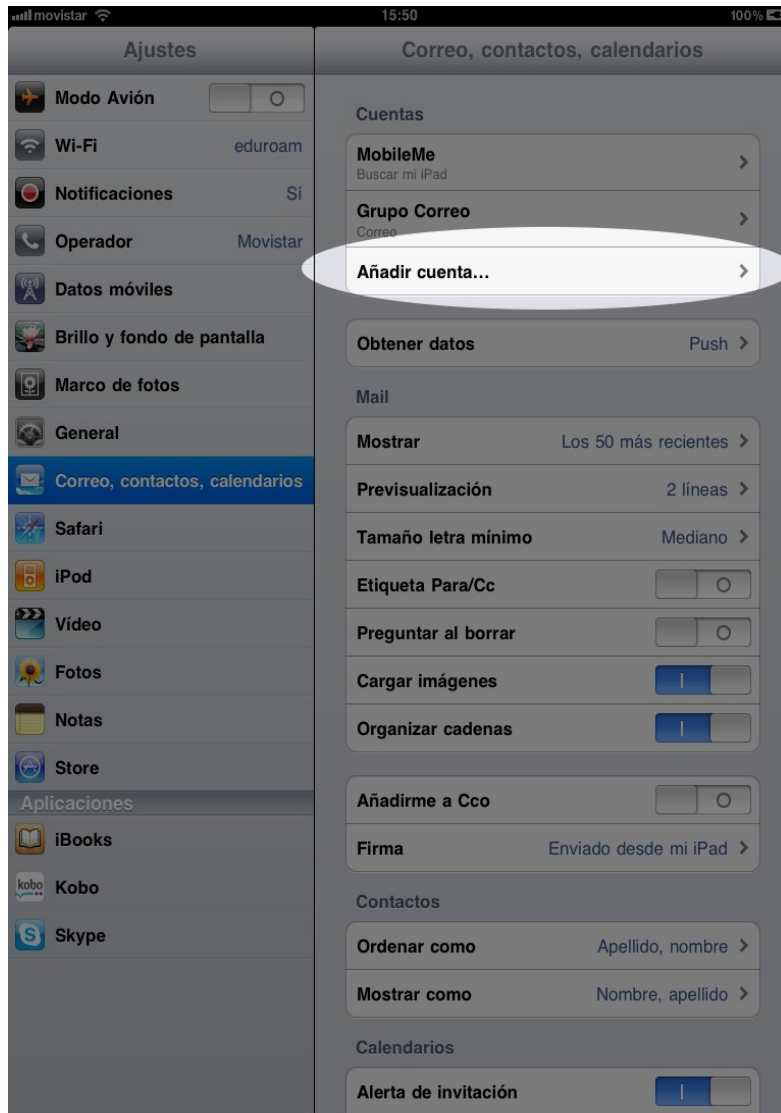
movistar 15:50 100%

Ajustes

Modo Avión O

Wi-Fi eduroam

Notificaciones Sí

Operador Movistar

Datos móviles

Brillo y fondo de pantalla

Marco de fotos

General

Correo, contactos, calendarios

Safari

iPod

Vídeo

Fotos

Notas

Store

Aplicaciones

iBooks

kobo Kobo

Skype

Correo, contactos, calendarios

Cuentas

MobileMe
Buscar mi iPad

Grupo Correo
Correo

Añadir cuenta...

Obtener datos Push

Mail

Mostrar Los 50 más recientes

Previsualización 2 líneas

Tamaño letra mínimo Mediano

Etiqueta Para/Cc O

Preguntar al borrar O

Cargar imágenes I

Organizar cadenas I

Añadirme a Cco O

Firma Enviado desde mi iPad

Contactos

Ordenar como Apellido, nombre

Mostrar como Nombre, apellido

Calendarios

Alerta de invitación I